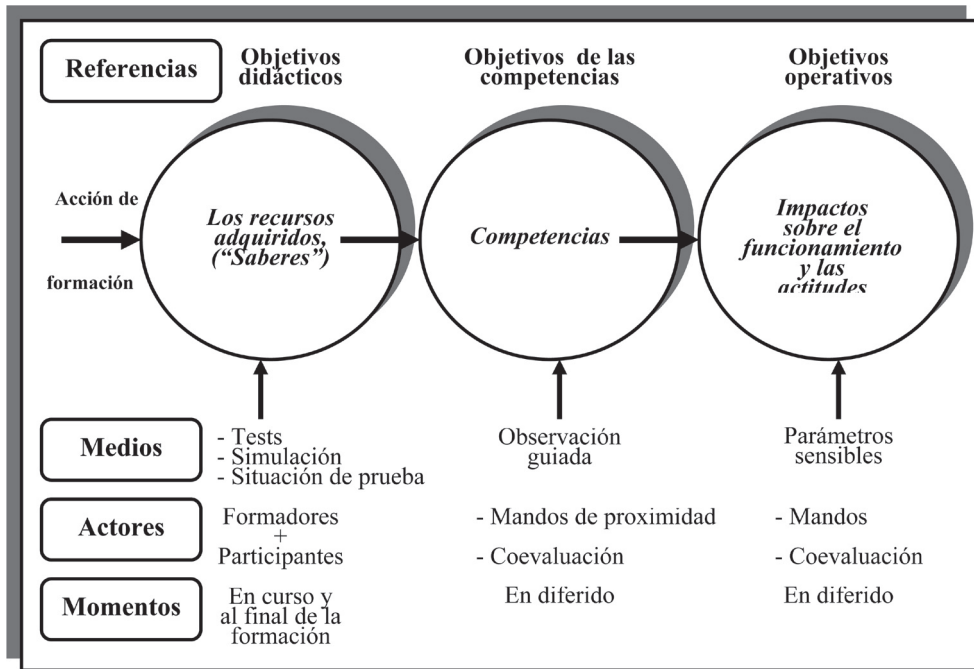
Referencias

Objetivos didácticos

Objetivos de las competencias

Objetivos operativos

Acción de

formación

Los recursos adquiridos, ("Saberes")

Competencias

Impactos sobre el funcionamiento y las actitudes

Medios

- Tests
- Simulación
- Situación de prueba

Observación guiada

Parámetros sensibles

Actores

Formadores + Participantes

- Mandos de proximidad
- Coevaluación

- Mandos
- Coevaluación

Momentos

En curso y al final de la formación

En diferido

En diferido